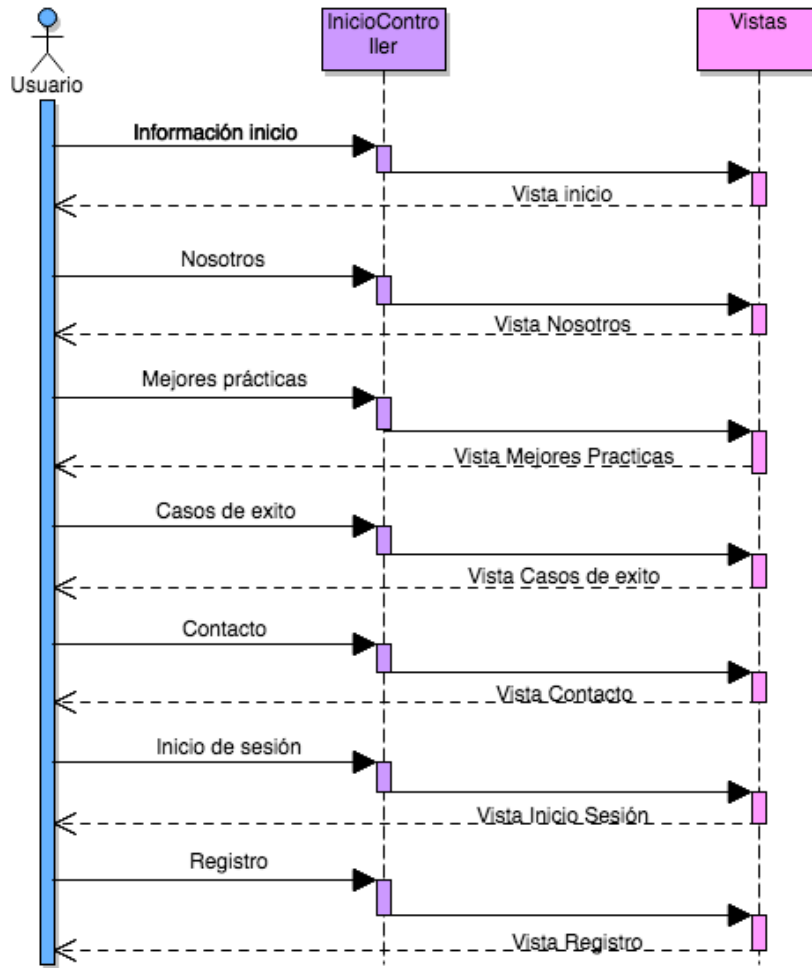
Usuario

InicioController

Vistas

Información inicio

Vista inicio

Nosotros

Vista Nosotros

Mejores prácticas

Vista Mejores Practicas

Casos de exito

Vista Casos de exito

Contacto

Vista Contacto

Inicio de sesión

Vista Inicio Sesión

Registro

Vista Registro